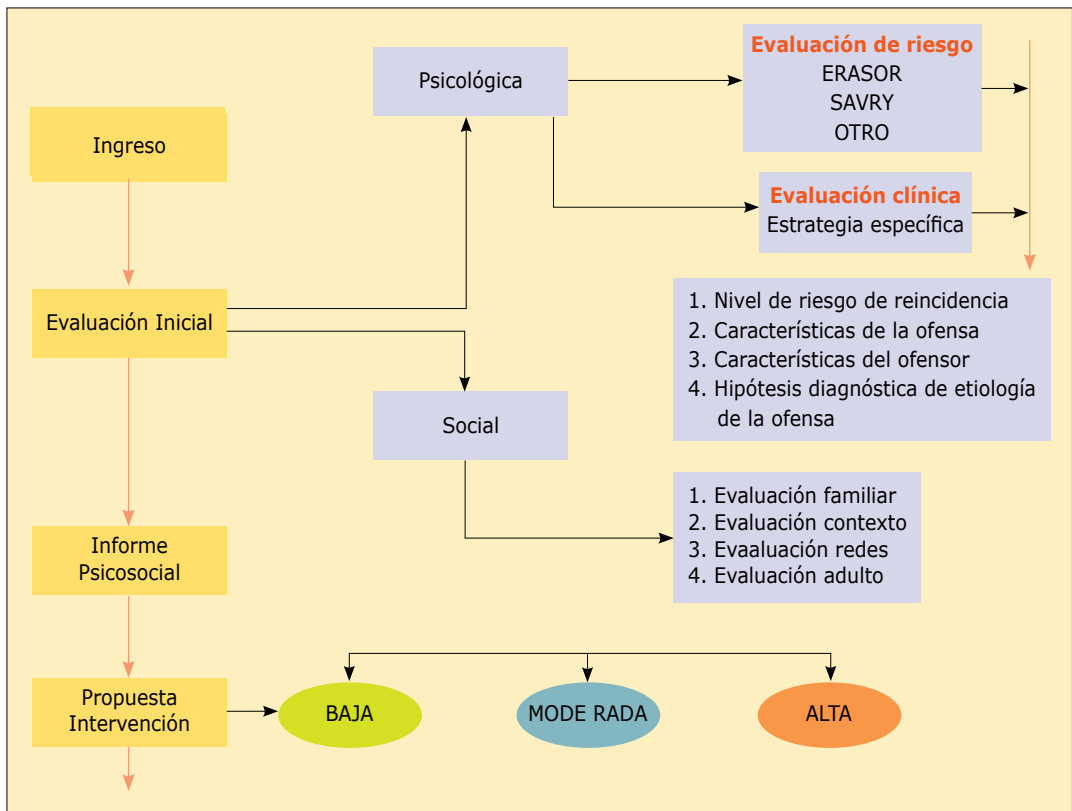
Psicológica

Evaluación de riesgo
ERASOR
SAVRY
OTRO

Ingreso

Evaluación clínica
Estrategia específica

1. Nivel de riesgo de reincidencia
2. Características de la ofensa
3. Características del ofensor
4. Hipótesis diagnóstica de etiología de la ofensa

Evaluación Inicial

Social

1. Evaluación familiar
2. Evaluación contexto
3. Evaaluación redes
4. Evaluación adulto

Informe Psicosocial

Propuesta Intervención

BAJA

MODE RADA

ALTA